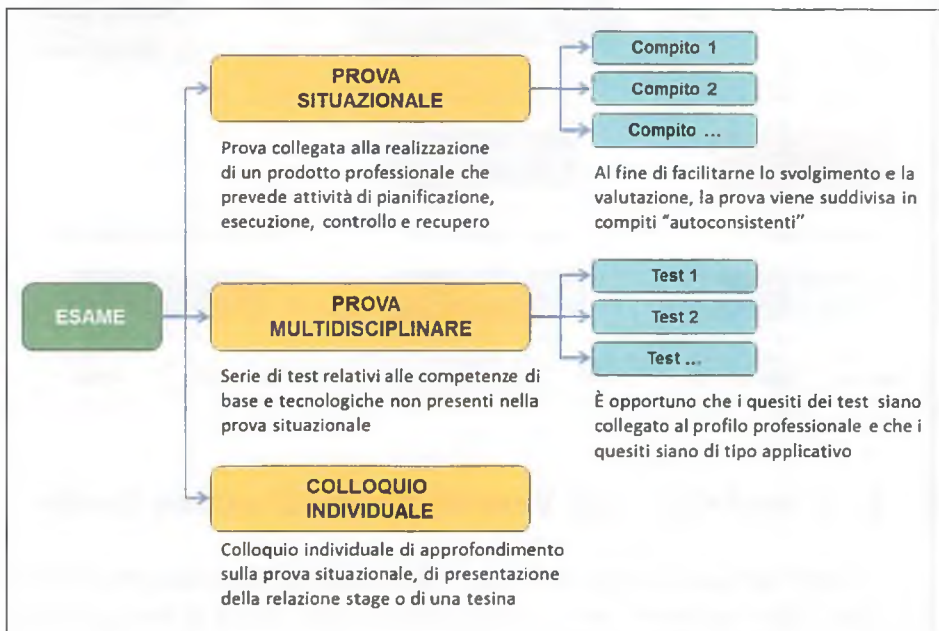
ESAME

PROVA SITUAZIONALE

Compito 1

Compito 2

Compito ...

Prova collegata alla realizzazione di un prodotto professionale che prevede attività di pianificazione, esecuzione, controllo e recupero

Al fine di facilitarne lo svolgimento e la valutazione, la prova viene suddivisa in compiti "autoconsistenti"

PROVA MULTIDISCIPLINARE

Test 1

Test 2

Test ...

Serie di test relativi alle competenze di base e tecnologiche non presenti nella prova situazionale

È opportuno che i quesiti dei test siano collegato al profilo professionale e che i quesiti siano di tipo applicativo

COLLOQUIO INDIVIDUALE

Colloquio individuale di approfondimento sulla prova situazionale, di presentazione della relazione stage o di una tesina